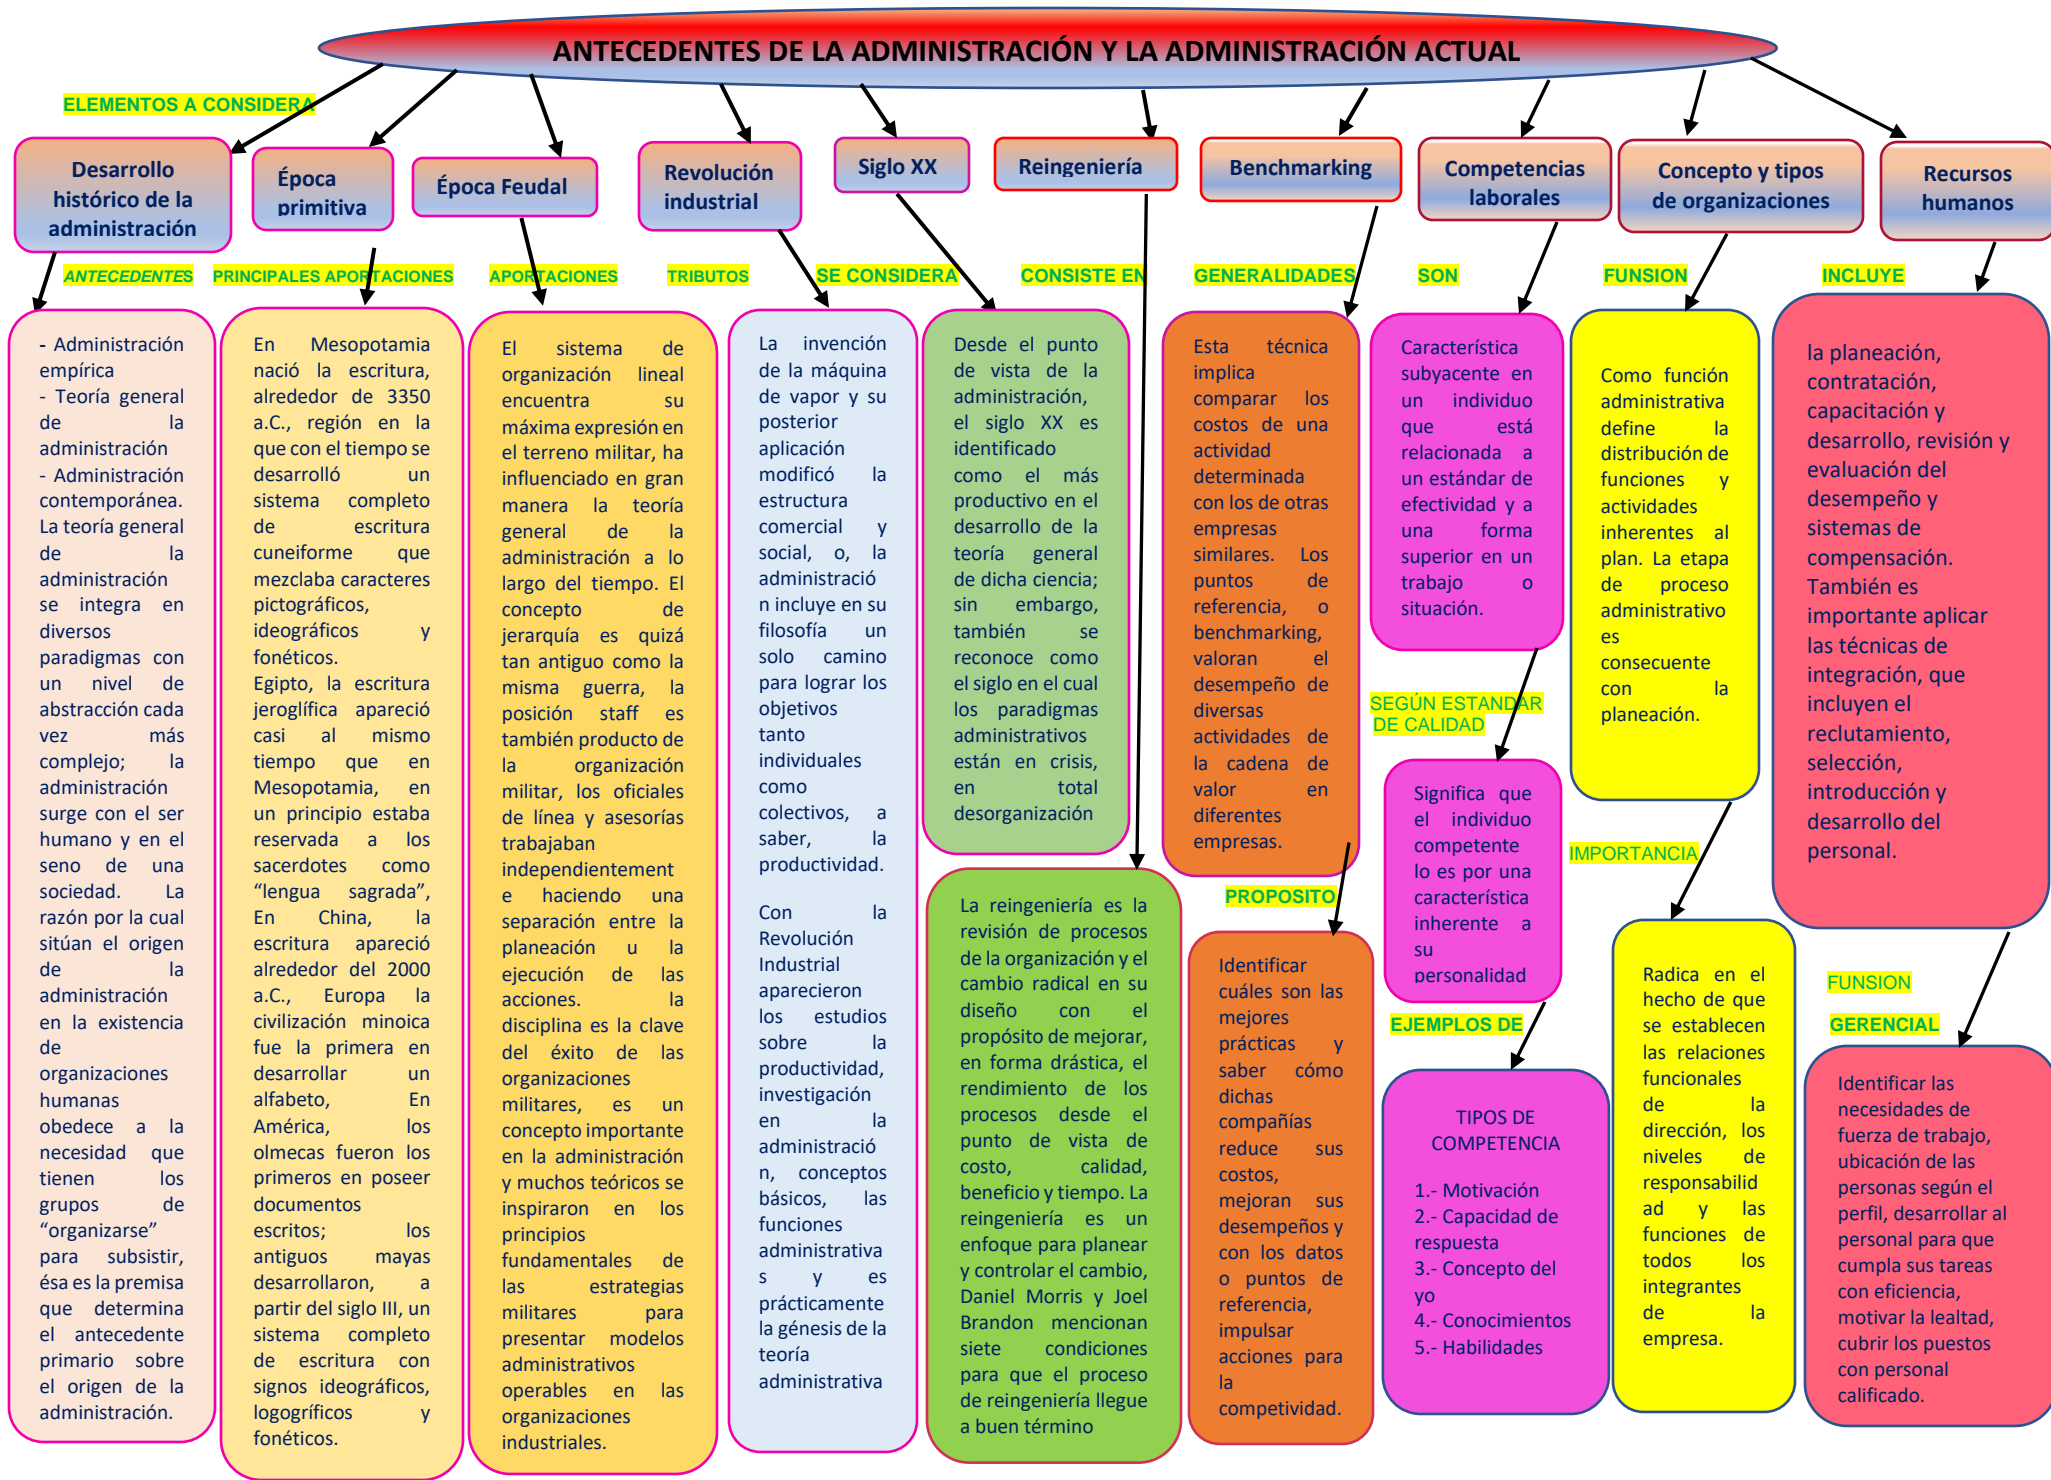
ANTECEDENTES DE LA ADMINISTRACIÓN Y LA ADMINISTRACIÓN ACTUAL

ELEMENTOS A CONSIDERA

Desarrollo histórico de la administración

ANTECEDENTES

- Administración empírica
- Teoría general de la administración
- Administración contemporánea. La teoría general de la administración se integra en diversos paradigmas con un nivel de abstracción cada vez más complejo; la administración surge con el ser humano y en el seno de una sociedad. La razón por la cual sitúan el origen de la administración en la existencia de organizaciones humanas obedece a la necesidad que tienen los grupos de "organizarse" para subsistir, ésa es la premisa que determina el antecedente primario sobre el origen de la administración.

Época primitiva

PRINCIPALES APORTACIONES

En Mesopotamia nació la escritura, alrededor de 3350 a.C., región en la que con el tiempo se desarrolló un sistema completo de escritura cuneiforme que mezclaba caracteres pictográficos, ideográficos y fonéticos. Egipto, la escritura jeroglífica apareció casi al mismo tiempo que en Mesopotamia, en un principio estaba reservada a los sacerdotes como "lengua sagrada", En China, la escritura apareció alrededor del 2000 a.C., Europa la civilización minoica fue la primera en desarrollar un alfabeto, En América, los olmecas fueron los primeros en poseer documentos escritos; los antiguos mayas desarrollaron, a partir del siglo III, un sistema completo de escritura con signos ideográficos, logográficos y fonéticos.

Época Feudal

APORTACIONES

El sistema de organización lineal encuentra su máxima expresión en el terreno militar, ha influenciado en gran manera la teoría general de la administración a lo largo del tiempo. El concepto de jerarquía es quizá tan antiguo como la misma guerra, la posición staff es también producto de la organización militar, los oficiales de línea y asesorías trabajaban independientemente e haciendo una separación entre la planeación u la ejecución de las acciones. la disciplina es la clave del éxito de las organizaciones militares, es un concepto importante en la administración y muchos teóricos se inspiraron en los principios fundamentales de las estrategias militares para presentar modelos administrativos operables en las organizaciones industriales.

Revolución industrial

TRIBUTOS

La invención de la máquina de vapor y su posterior aplicación modificó la estructura comercial y social, o, la administración incluye en su filosofía un solo camino para lograr los objetivos tanto individuales como colectivos, a saber, la productividad.

Con la Revolución Industrial aparecieron los estudios sobre la productividad, investigación en la administración, conceptos básicos, las funciones administrativas y es prácticamente la génesis de la teoría administrativa

Siglo XX

SE CONSIDERA

Desde el punto de vista de la administración, el siglo XX es identificado como el más productivo en el desarrollo de la teoría general de dicha ciencia; sin embargo, también se reconoce como el siglo en el cual los paradigmas administrativos están en crisis, en total desorganización

Reingeniería

CONSISTE EN

La reingeniería es la revisión de procesos de la organización y el cambio radical en su diseño con el propósito de mejorar, en forma drástica, el rendimiento de los procesos desde el punto de vista de costo, calidad, beneficio y tiempo. La reingeniería es un enfoque para planear y controlar el cambio, Daniel Morris y Joel Brandon mencionan siete condiciones para que el proceso de reingeniería llegue a buen término

Benchmarking

GENERALIDADES

Esta técnica implica comparar los costos de una actividad determinada con los de otras empresas similares. Los puntos de referencia, o benchmarking, valoran el desempeño de diversas actividades de la cadena de valor en diferentes empresas.

PROPOSITO

Identificar cuáles son las mejores prácticas y saber cómo dichas compañías reduce sus costos, mejoran sus desempeños y con los datos o puntos de referencia, impulsar acciones para la competividad.

Competencias laborales

SON

Característica subyacente en un individuo que está relacionada a un estándar de efectividad y a una forma superior en un trabajo o situación.

SEGÚN ESTANDAR DE CALIDAD

Significa que el individuo competente lo es por una característica inherente a su personalidad

EJEMPLOS DE

TIPOS DE COMPETENCIA

1.- Motivación
2.- Capacidad de respuesta
3.- Concepto del yo
4.- Conocimientos
5.- Habilidades

Concepto y tipos de organizaciones

FUNSION

Como función administrativa define la distribución de funciones y actividades inherentes al plan. La etapa de proceso administrativo es consecuente con la planeación.

IMPORTANCIA

Radica en el hecho de que se establecen las relaciones funcionales de la dirección, los niveles de responsabilidad y las funciones de todos los integrantes de la empresa.

Recursos humanos

INCLUYE

la planeación, contratación, capacitación y desarrollo, revisión y evaluación del desempeño y sistemas de compensación. También es importante aplicar las técnicas de integración, que incluyen el reclutamiento, selección, introducción y desarrollo del personal.

FUNSION

GERENCIAL

Identificar las necesidades de fuerza de trabajo, ubicación de las personas según el perfil, desarrollar al personal para que cumpla sus tareas con eficiencia, motivar la lealtad, cubrir los puestos con personal calificado.